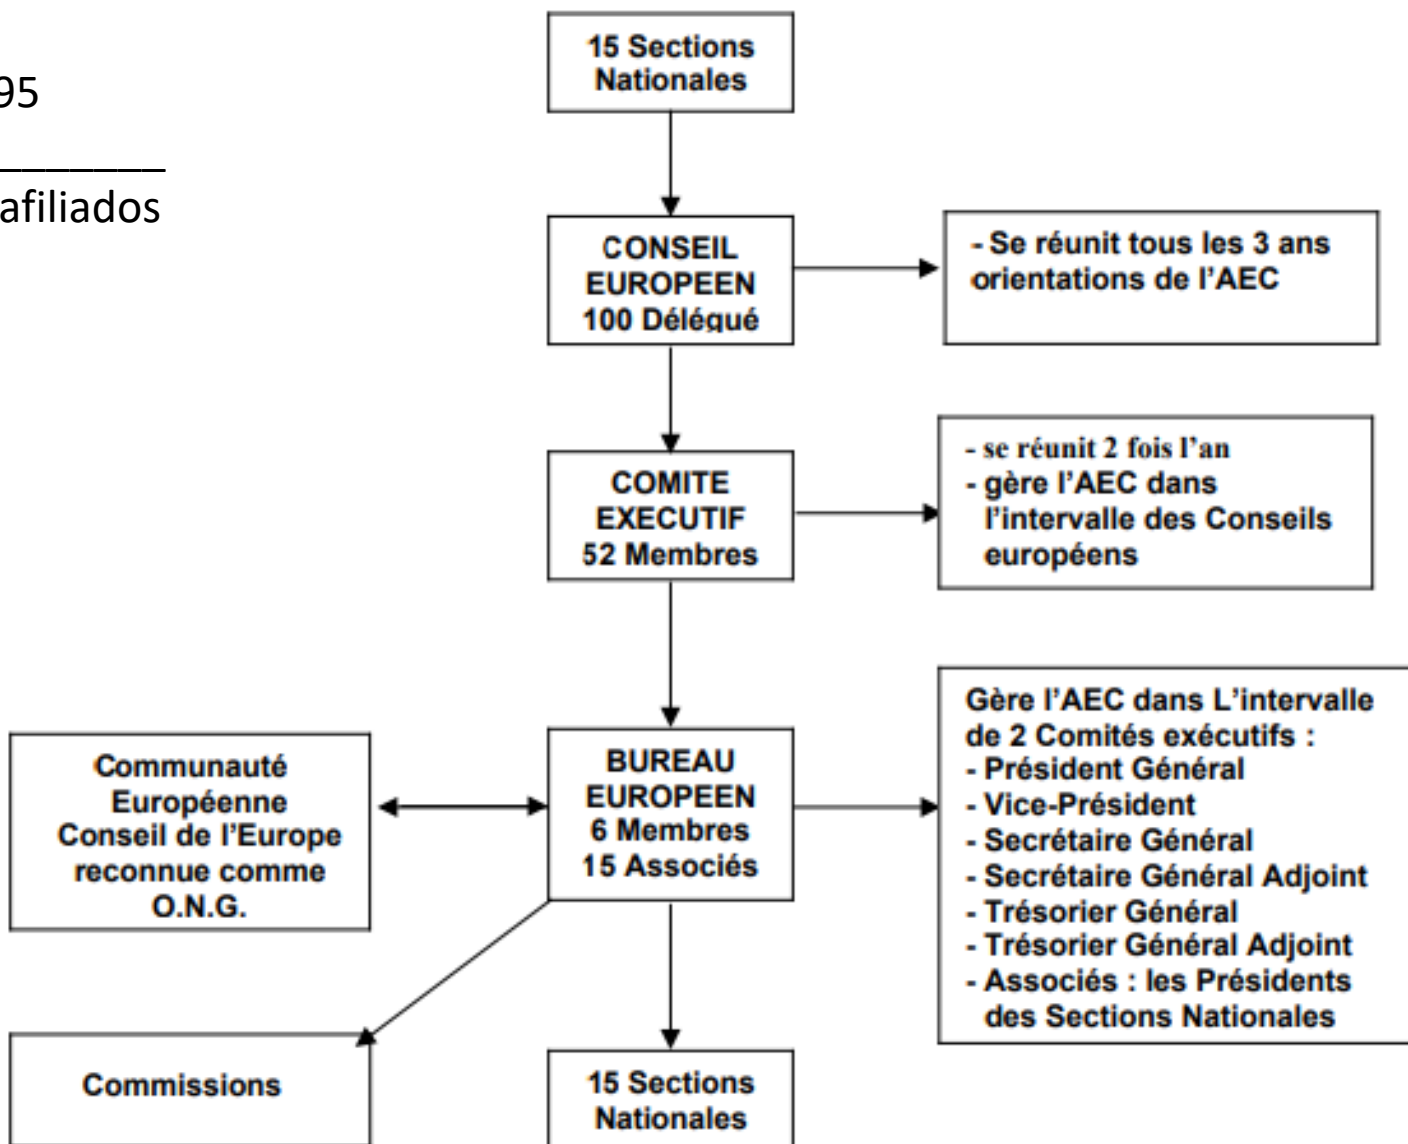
95

afiliados

15 Sections Nationales

CONSEIL EUROPEEN 100 Délégué

- Se réunit tous les 3 ans orientations de l'AEC

COMITE EXECUTIF 52 Membres

- se réunit 2 fois l'an
- gère l'AEC dans l'intervalle des Conseils européens

Communauté Européenne Conseil de l'Europe reconnue comme O.N.G.

BUREAU EUROPEEN 6 Membres 15 Associés

Gère l'AEC dans L'intervalle de 2 Comités exécutifs :
- Président Général
- Vice-Président
- Secrétaire Général
- Secrétaire Général Adjoint
- Trésorier Général
- Trésorier Général Adjoint
- Associés : les Présidents des Sections Nationales

Commissions

15 Sections Nationales